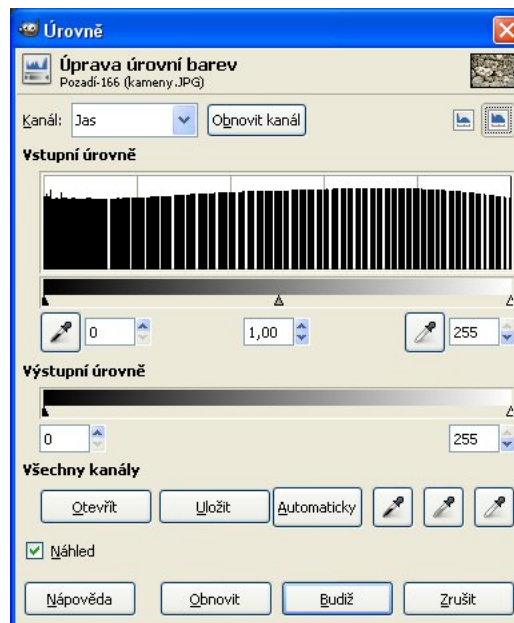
Úrovně

Úprava úrovní barev
Pozadí-166 (kameny.JPG)

Kanál: Jas
Obnovit kanál

Vstupní úrovně

0
1,00
255

Výstupní úrovně

0
255

Všechny kanály

Otevřít
Uložit
Automaticky

Náhled

Nápověda
Obnovit
Budiž
Zrušit